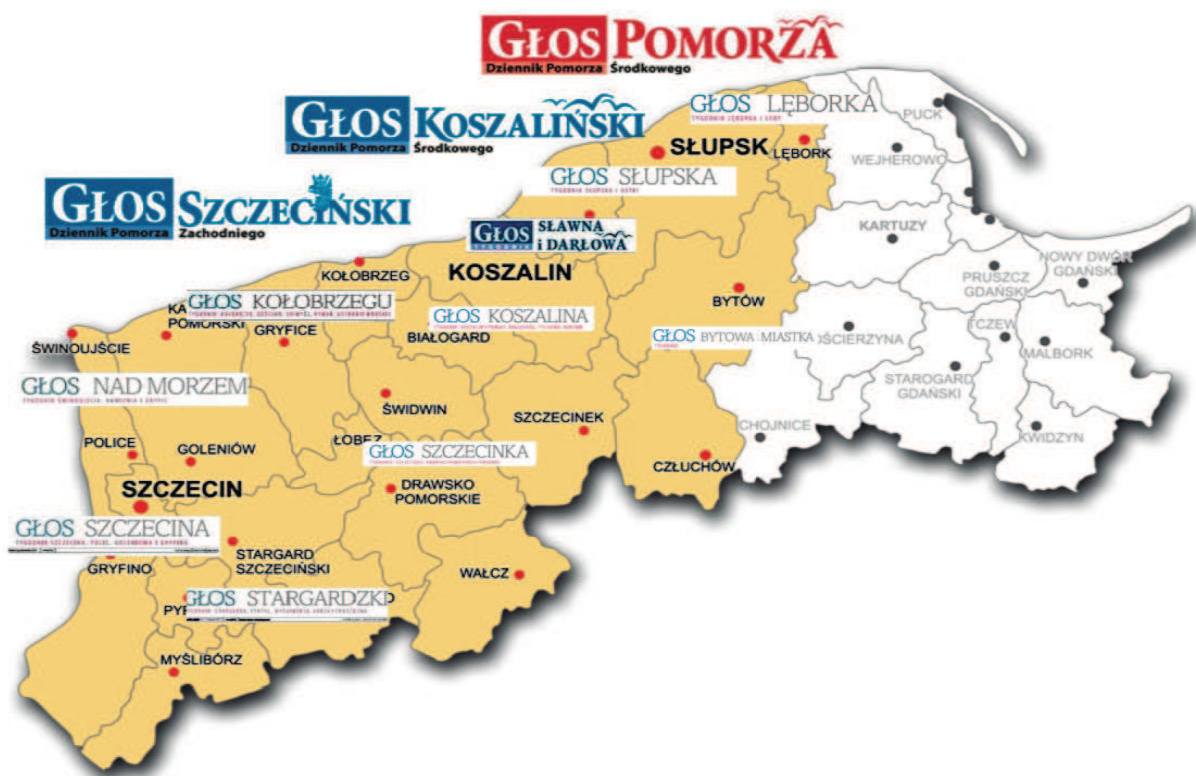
GŁOS POMORZA
Dziennik Pomorza Środkowego

GŁOS KOSZALIŃSKI
Dziennik Pomorza Środkowego

GŁOS SZCZECIŃSKI
Dziennik Pomorza Zachodniego

GŁOS LĘBORKA
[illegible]

PUCK
WEJHEROWO
SŁUPSK
LĘBORK

GŁOS SŁUPSKA
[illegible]

GŁOS SŁAWNA i DARŁOWA

KARTUZY
KOŁOBRZEG
KOSZALIN

GŁOS KOŁOBRZEGU
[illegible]

KA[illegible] POMORSKI
GRYFICE

GŁOS KOSZALINA
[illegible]

BIAŁOGARD
BYTÓW

GŁOS BYTOWA MIASTKA

PRUSZCZ GDAŃSKI
NOWY DWÓR GDAŃSKI
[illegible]ŚCIERZYNA
TCZEW
MALBORK
ŚWINOUJŚCIE

GŁOS NAD MORZEM
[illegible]

ŚWIDWIN
SZCZECINEK
STAROGARD GDAŃSKI
POLICE
GOLENIÓW
ŁOBEZ

GŁOS SZCZECINKA
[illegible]

CHOJNICE
KWIDZYN
CZŁUCHÓW
SZCZECIN
DRAWSKO POMORSKIE

GŁOS SZCZECINA
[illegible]

STARGARD SZCZECIŃSKI
GRYFINO
WAŁCZ
PY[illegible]

GŁOS STARGARDZKI
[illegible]

MYŚLIBÓRZ